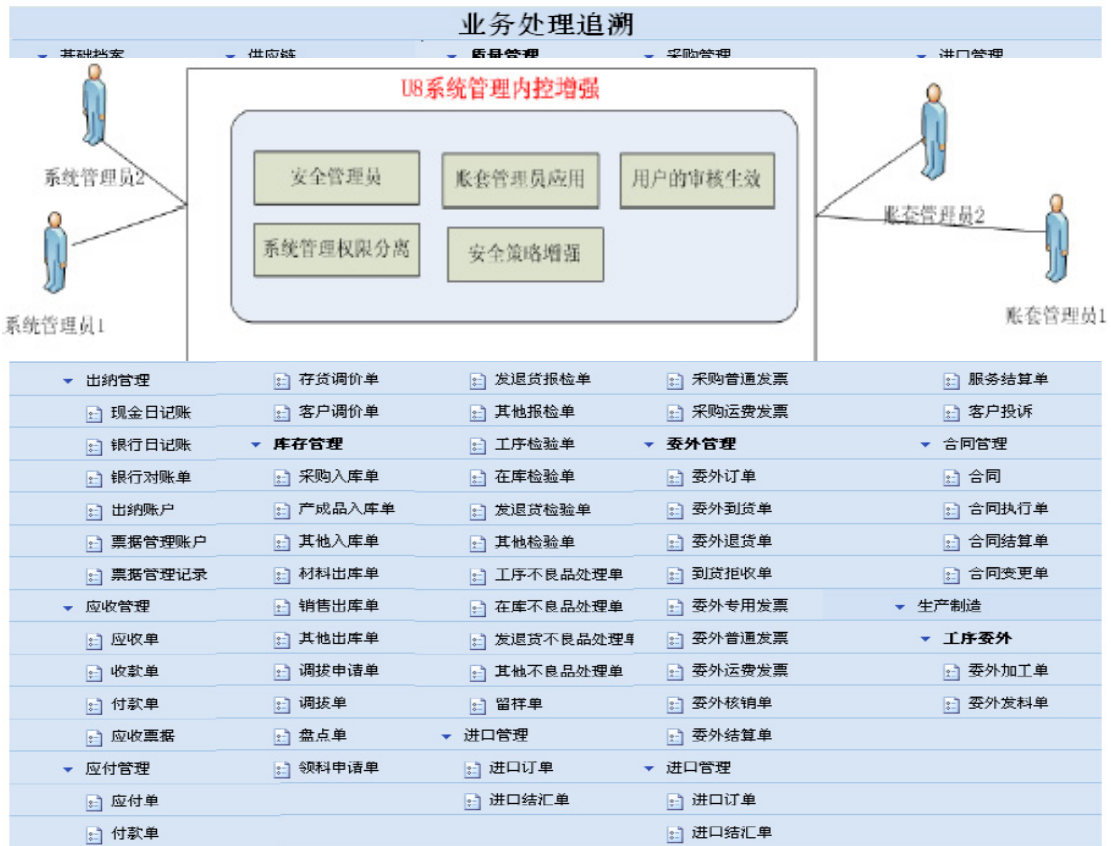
业务处理追溯

基础档案　供应链　质量管理　采购管理　进口管理

U8系统管理内控增强

安全管理员　账套管理员应用　用户的审核生效

系统管理权限分离　安全策略增强

系统管理员2

系统管理员1

账套管理员2

账套管理员1

出纳管理
现金日记账
银行日记账
银行对账单
出纳账户
票据管理账户
票据管理记录
应收管理
应收单
收款单
付款单
应收票据
应付管理
应付单
付款单

存货调价单
客户调价单
库存管理
采购入库单
产成品入库单
其他入库单
材料出库单
销售出库单
其他出库单
调拨申请单
调拨单
盘点单
领料申请单

发退货报检单
其他报检单
工序检验单
在库检验单
发退货检验单
其他检验单
工序不良品处理单
在库不良品处理单
发退货不良品处理单
其他不良品处理单
留样单
进口管理
进口订单
进口结汇单

采购普通发票
采购运费发票
委外管理
委外订单
委外到货单
委外退货单
到货拒收单
委外专用发票
委外普通发票
委外运费发票
委外核销单
委外结算单
进口管理
进口订单
进口结汇单

服务结算单
客户投诉
合同管理
合同
合同执行单
合同结算单
合同变更单
生产制造
工序委外
委外加工单
委外发料单